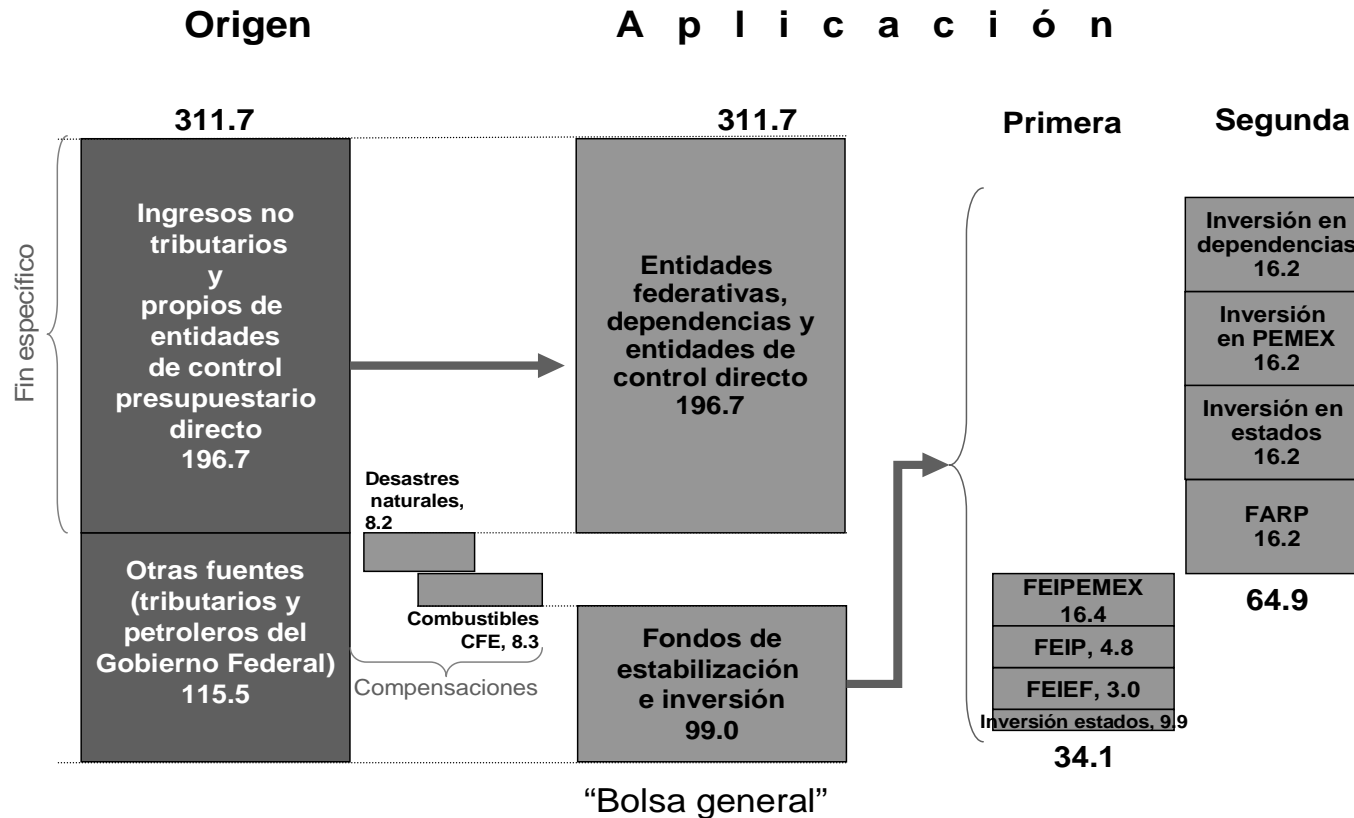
Origen

A p l i c a c i ó n

311.7

311.7

Primera

Segunda

Fin específico

Ingresos no tributarios y propios de entidades de control presupuestario directo 196.7

Entidades federativas, dependencias y entidades de control directo 196.7

Inversión en dependencias 16.2

Inversión en PEMEX 16.2

Inversión en estados 16.2

FARP 16.2

64.9

Desastres naturales, 8.2

Combustibles CFE, 8.3

Compensaciones

Otras fuentes (tributarios y petroleros del Gobierno Federal) 115.5

Fondos de estabilización e inversión 99.0

FEIPEMEX 16.4

FEIP, 4.8

FEIEF, 3.0

Inversión estados, 9.9

34.1

“Bolsa general”